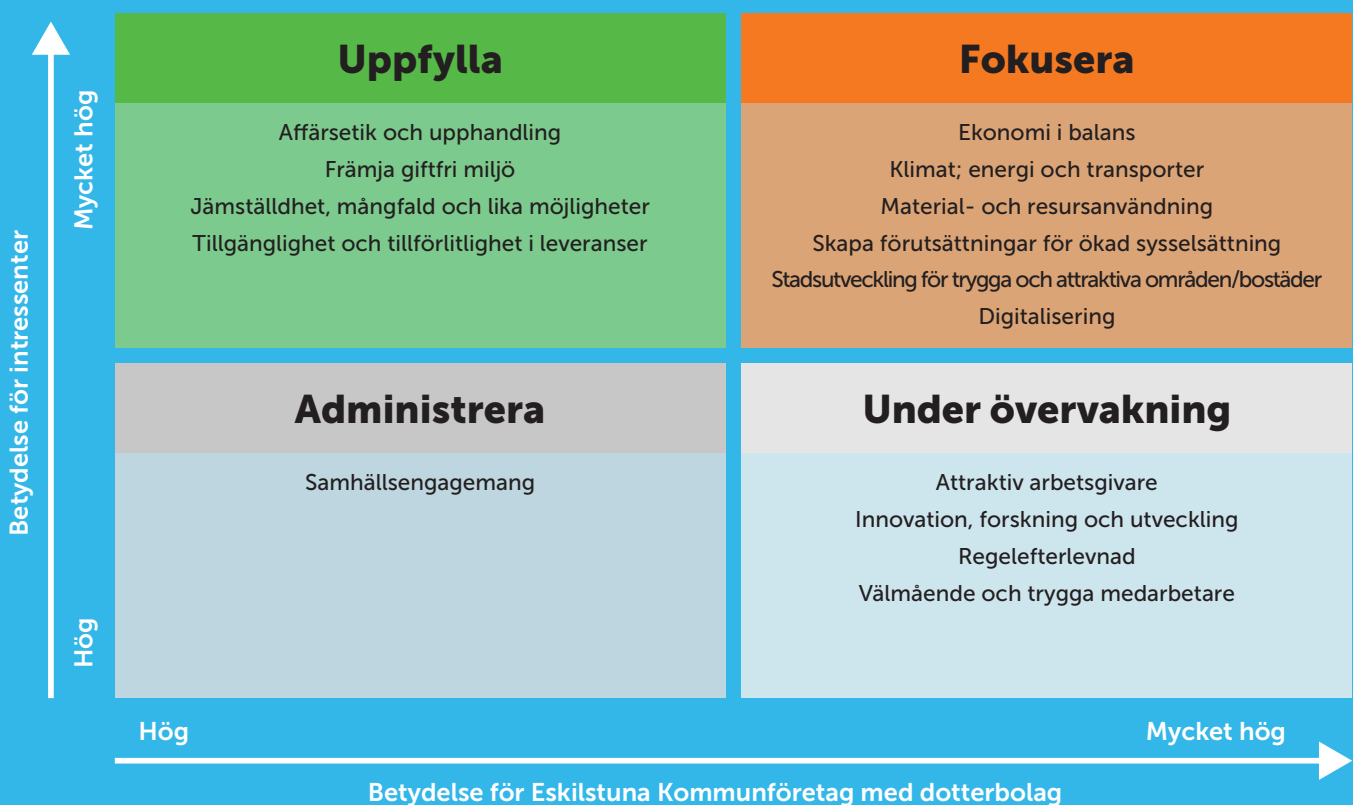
Betydelse för intressenter

Mycket hög

Hög

Uppfylla

Affärsetik och upphandling
Främja giftfri miljö
Jämställdhet, mångfald och lika möjligheter
Tillgänglighet och tillförlitlighet i leveranser

Fokusera

Ekonomi i balans
Klimat; energi och transporter
Material- och resursanvändning
Skapa förutsättningar för ökad sysselsättning
Stadsutveckling för trygga och attraktiva områden/bostäder
Digitalisering

Administrera

Samhällsengagemang

Under övervakning

Attraktiv arbetsgivare
Innovation, forskning och utveckling
Regelefterlevnad
Välmående och trygga medarbetare

Hög

Mycket hög

Betydelse för Eskilstuna Kommunföretag med dotterbolag